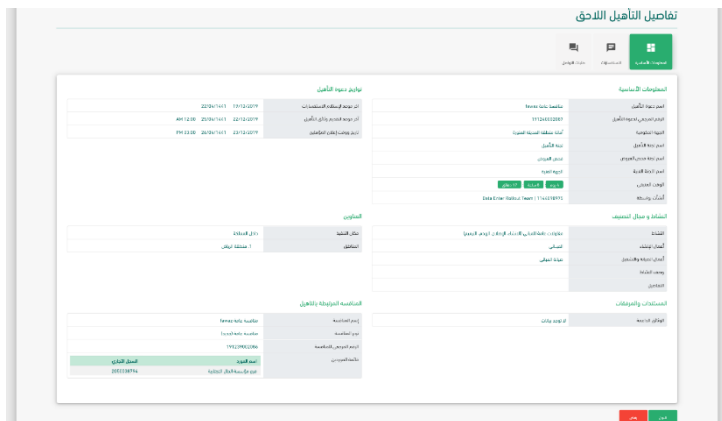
تفاصيل التأهيل اللاحق

المعلومات الأساسية

مواعيد دعوة التأهيل

النشاط و مجال التصنيف

العنوان

المستندات والمرفقات

المنافسة المرتبطة بالتأهيل

22/04/1441 19/12/2019

12:00 AM 25/04/1441 22/12/2019

23:59 PM 25/04/1441 22/12/2019

منافسة عامة Tenax

1912445022007

أمانة منطقة المدينة المنورة

لجنة التأهيل

لا توجد بيانات

منافسة عامة

1912445022086

اسم المورد

السجل التجاري

2002338796

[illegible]

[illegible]